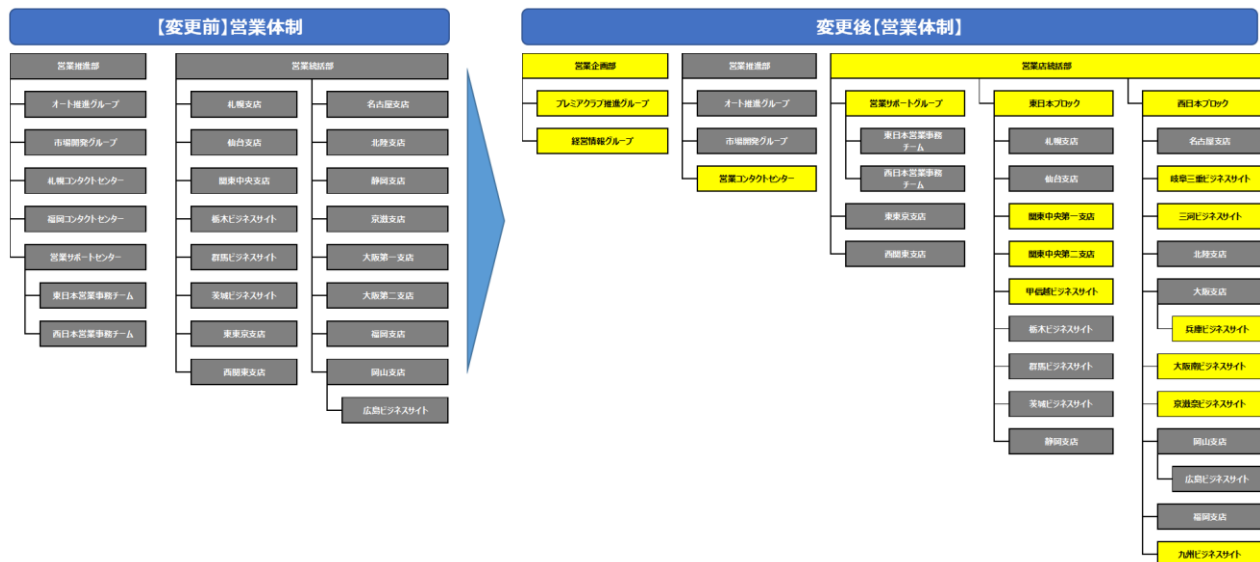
【変更前】営業体制

営業推進部

オート推進グループ

市場開発グループ

札幌コンタクトセンター

福岡コンタクトセンター

営業サポートセンター

東日本営業事務チーム

西日本営業事務チーム

営業統括部

札幌支店

仙台支店

関東中央支店

栃木ビジネスサイト

群馬ビジネスサイト

茨城ビジネスサイト

東東京支店

西関東支店

名古屋支店

北陸支店

静岡支店

京滋支店

大阪第一支店

大阪第二支店

福岡支店

岡山支店

広島ビジネスサイト

変更後【営業体制】

営業企画部

プレミアクラブ推進グループ

経営情報グループ

営業推進部

オート推進グループ

市場開発グループ

営業コンタクトセンター

営業店統括部

営業サポートグループ

東日本営業事務チーム

西日本営業事務チーム

東東京支店

西関東支店

東日本ブロック

札幌支店

仙台支店

関東中央第一支店

関東中央第二支店

甲信越ビジネスサイト

栃木ビジネスサイト

群馬ビジネスサイト

茨城ビジネスサイト

静岡支店

西日本ブロック

名古屋支店

岐阜三重ビジネスサイト

三河ビジネスサイト

北陸支店

大阪支店

兵庫ビジネスサイト

大阪南ビジネスサイト

京滋奈ビジネスサイト

岡山支店

広島ビジネスサイト

福岡支店

九州ビジネスサイト